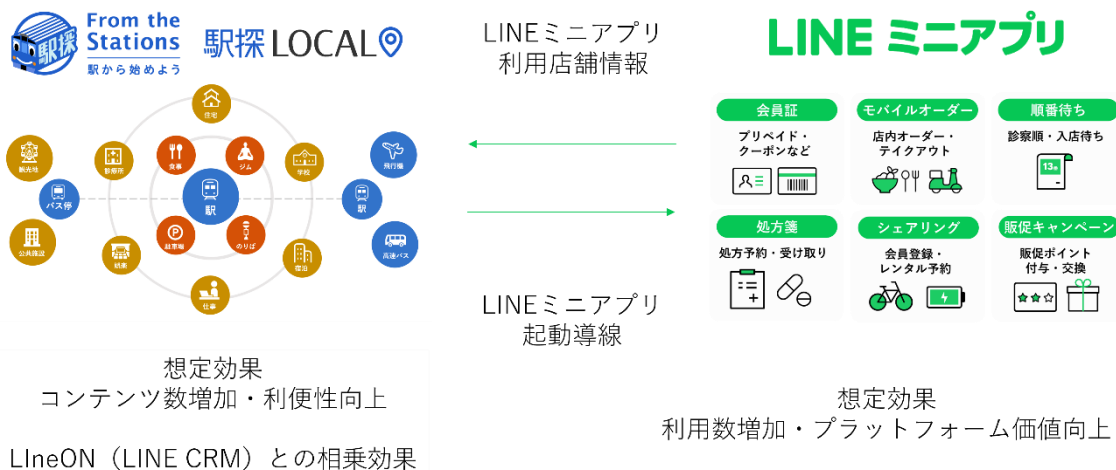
駅探 From the Stations 駅から始めよう

駅探 LOCAL

住宅

食事

ジム

観光地

観光所

学校

飛行機

バス停

駅

駅

公共施設

駐車場

のりば

病院

高速バス

結果

仕事

LINEミニアプリ
利用店舗情報

LINEミニアプリ
起動導線

LINE ミニアプリ

会員証
プリペイド・クーポンなど

モバイルオーダー
店内オーダー・テイクアウト

順番待ち
診察順・入店待ち

13番

処方箋
処方予約・受け取り

シェアリング
会員登録・レンタル予約

販促キャンペーン
販促ポイント付与・交換

想定効果
コンテンツ数増加・利便性向上

LIneON（LINE CRM）との相乗効果

想定効果
利用数増加・プラットフォーム価値向上